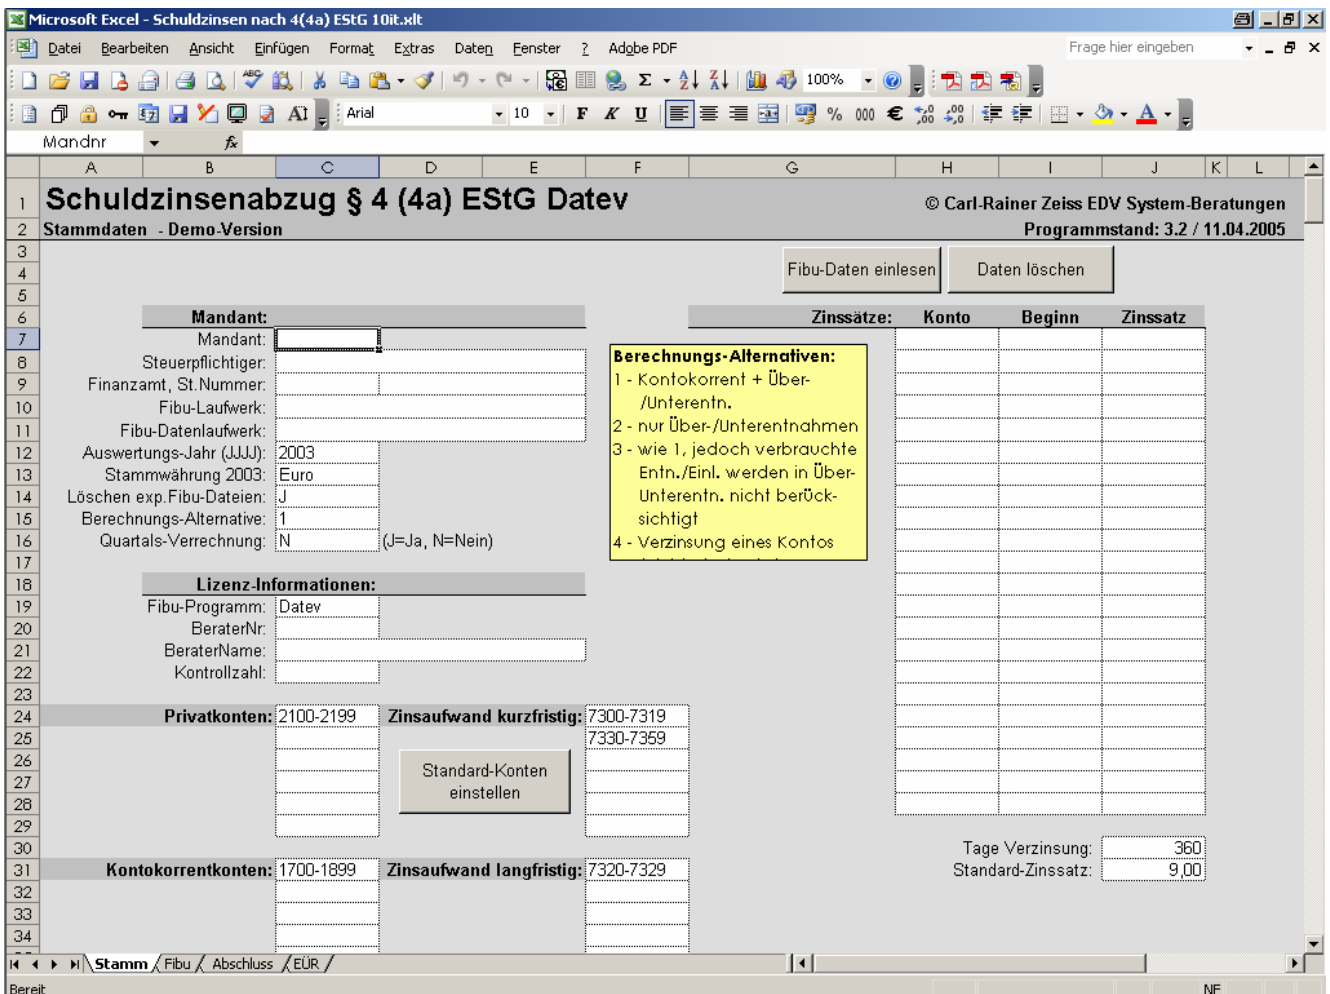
Microsoft Excel - Schuldzinsen nach 4(4a) EStG 10it.xlt

Datei Bearbeiten Ansicht Einfügen Format Extras Daten Fenster ? Adobe PDF

Frage hier eingeben

100%

Arial 10

Mandnr

A B C D E F G H I J K L

1 Schuldzinsenabzug § 4 (4a) EStG Datev
© Carl-Rainer Zeiss EDV System-Beratungen

2 Stammdaten - Demo-Version
Programmstand: 3.2 / 11.04.2005

Fibu-Daten einlesen

Daten löschen

Mandant:

Mandant:
Steuerpflichtiger:
Finanzamt, St.Nummer:
Fibu-Laufwerk:
Fibu-Datenlaufwerk:
Auswertungs-Jahr (JJJJ): 2003
Stammwährung 2003: Euro
Löschen exp.Fibu-Dateien: J
Berechnungs-Alternative: 1
Quartals-Verrechnung: N (J=Ja, N=Nein)

Berechnungs-Alternativen:
1 - Kontokorrent + Über-/Unterentn.
2 - nur Über-/Unterentnahmen
3 - wie 1, jedoch verbrauchte Entn./Einl. werden in Über-Unterentn. nicht berück-sichtigt
4 - Verzinsung eines Kontos

| Zinssätze: | Konto | Beginn | Zinssatz |
|---|---|---|---|

Lizenz-Informationen:

Fibu-Programm: Datev
BeraterNr:
BeraterName:
Kontrollzahl:

Privatkonten: 2100-2199
Zinsaufwand kurzfristig: 7300-7319
7330-7359

Standard-Konten einstellen

Tage Verzinsung: 360
Standard-Zinssatz: 9,00

Kontokorrentkonten: 1700-1899
Zinsaufwand langfristig: 7320-7329

Stamm Fibu Abschluss EÜR

Bereit NF